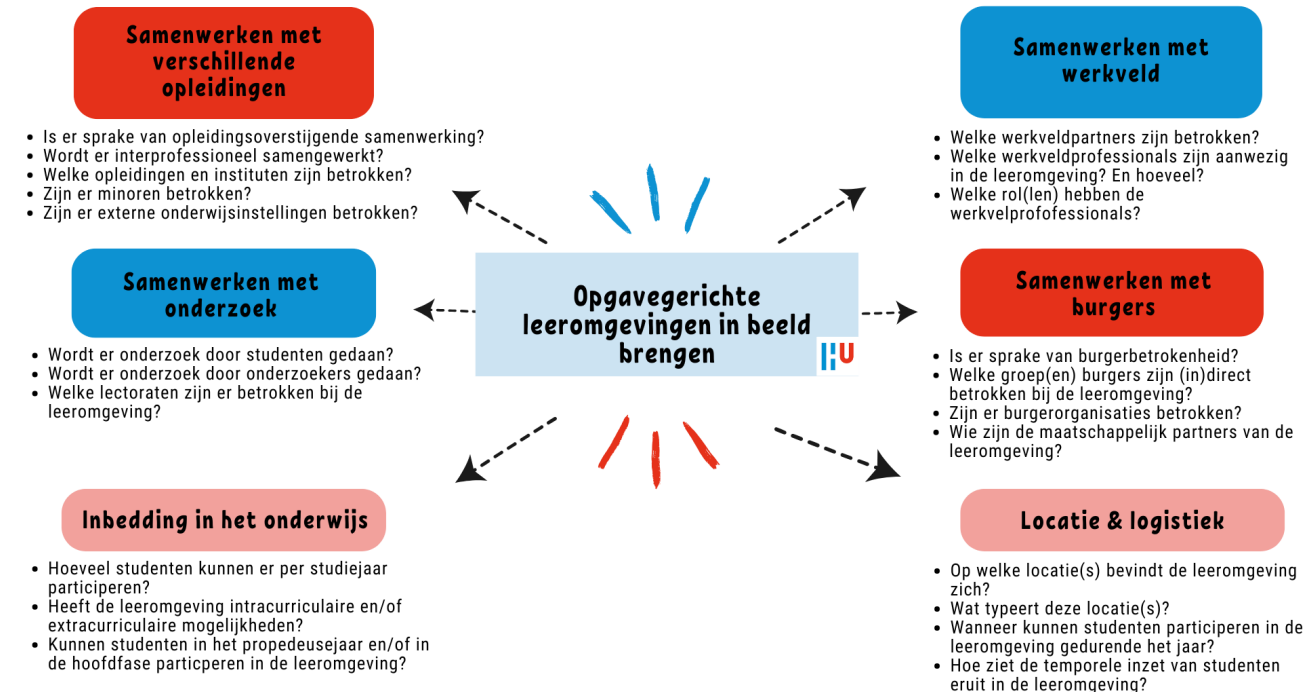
Opgavegerichte leeromgevingen in beeld brengen

HU

Samenwerken met verschillende opleidingen

- Is er sprake van opleidingsoverstijgende samenwerking?
- Wordt er interprofessioneel samengewerkt?
- Welke opleidingen en instituten zijn betrokken?
- Zijn er minoren betrokken?
- Zijn er externe onderwijsinstellingen betrokken?

Samenwerken met werkveld

- Welke werkveldpartners zijn betrokken?
- Welke werkveldprofessionals zijn aanwezig in de leeromgeving? En hoeveel?
- Welke rol(len) hebben de werkvelprofofessionals?

Samenwerken met onderzoek

- Wordt er onderzoek door studenten gedaan?
- Wordt er onderzoek door onderzoekers gedaan?
- Welke lectoraten zijn er betrokken bij de leeromgeving?

Samenwerken met burgers

- Is er sprake van burgerbetrokenheid?
- Welke groep(en) burgers zijn (in)direct betrokken bij de leeromgeving?
- Zijn er burgerorganisaties betrokken?
- Wie zijn de maatschappelijk partners van de leeromgeving?

Inbedding in het onderwijs

- Hoeveel studenten kunnen er per studiejaar participeren?
- Heeft de leeromgeving intracurriculaire en/of extracurriculaire mogelijkheden?
- Kunnen studenten in het propedeusejaar en/of in de hoofdfase particperen in de leeromgeving?

Locatie & logistiek

- Op welke locatie(s) bevindt de leeromgeving zich?
- Wat typeert deze locatie(s)?
- Wanneer kunnen studenten participeren in de leeromgeving gedurende het jaar?
- Hoe ziet de temporele inzet van studenten eruit in de leeromgeving?